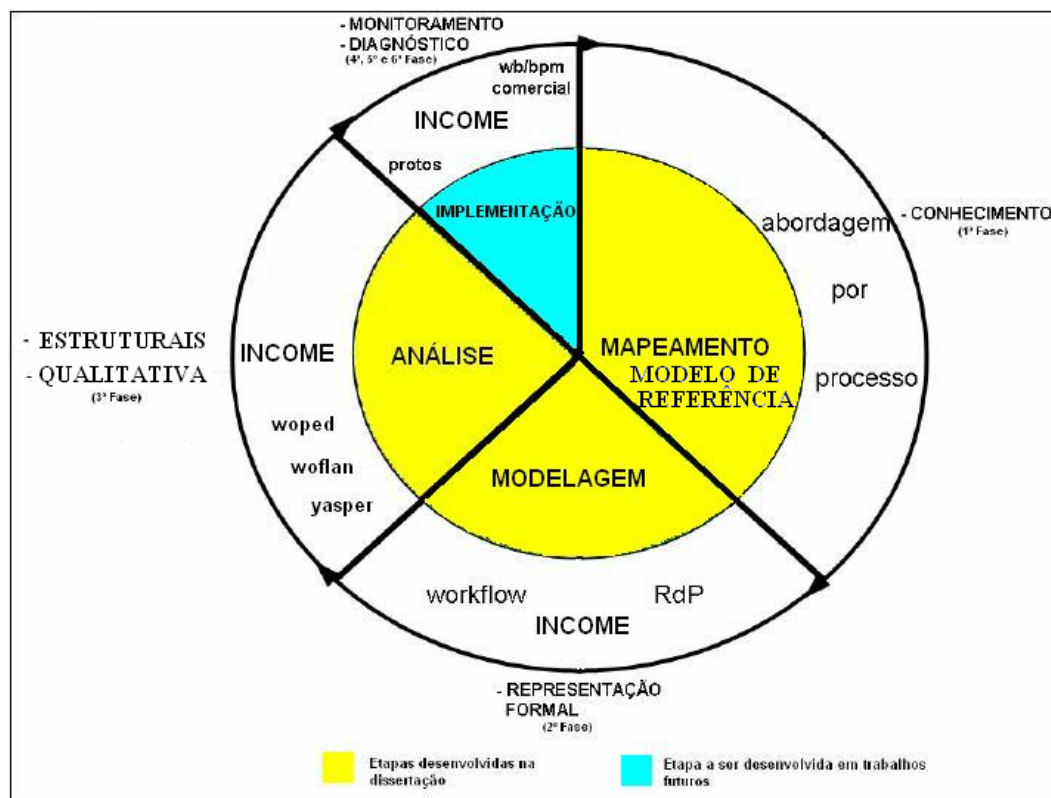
- MONITORAMENTO
- DIAGNÓSTICO
(4ª, 5ª e 6ª Fase)

wb/bpm
comercial

INCOME

protos

IMPLEMENTAÇÃO

abordagem

- CONHECIMENTO
(1ª Fase)

por

processo

- ESTRUTURAIS
- QUALITATIVA
(3ª Fase)

INCOME

ANÁLISE

MAPEAMENTO
MODELO DE REFERÊNCIA

woped

woflan

yasper

MODELAGEM

workflow

RdP

INCOME

- REPRESENTAÇÃO
FORMAL
(2ª Fase)

Etapas desenvolvidas na dissertação

Etapa a ser desenvolvida em trabalhos futuros